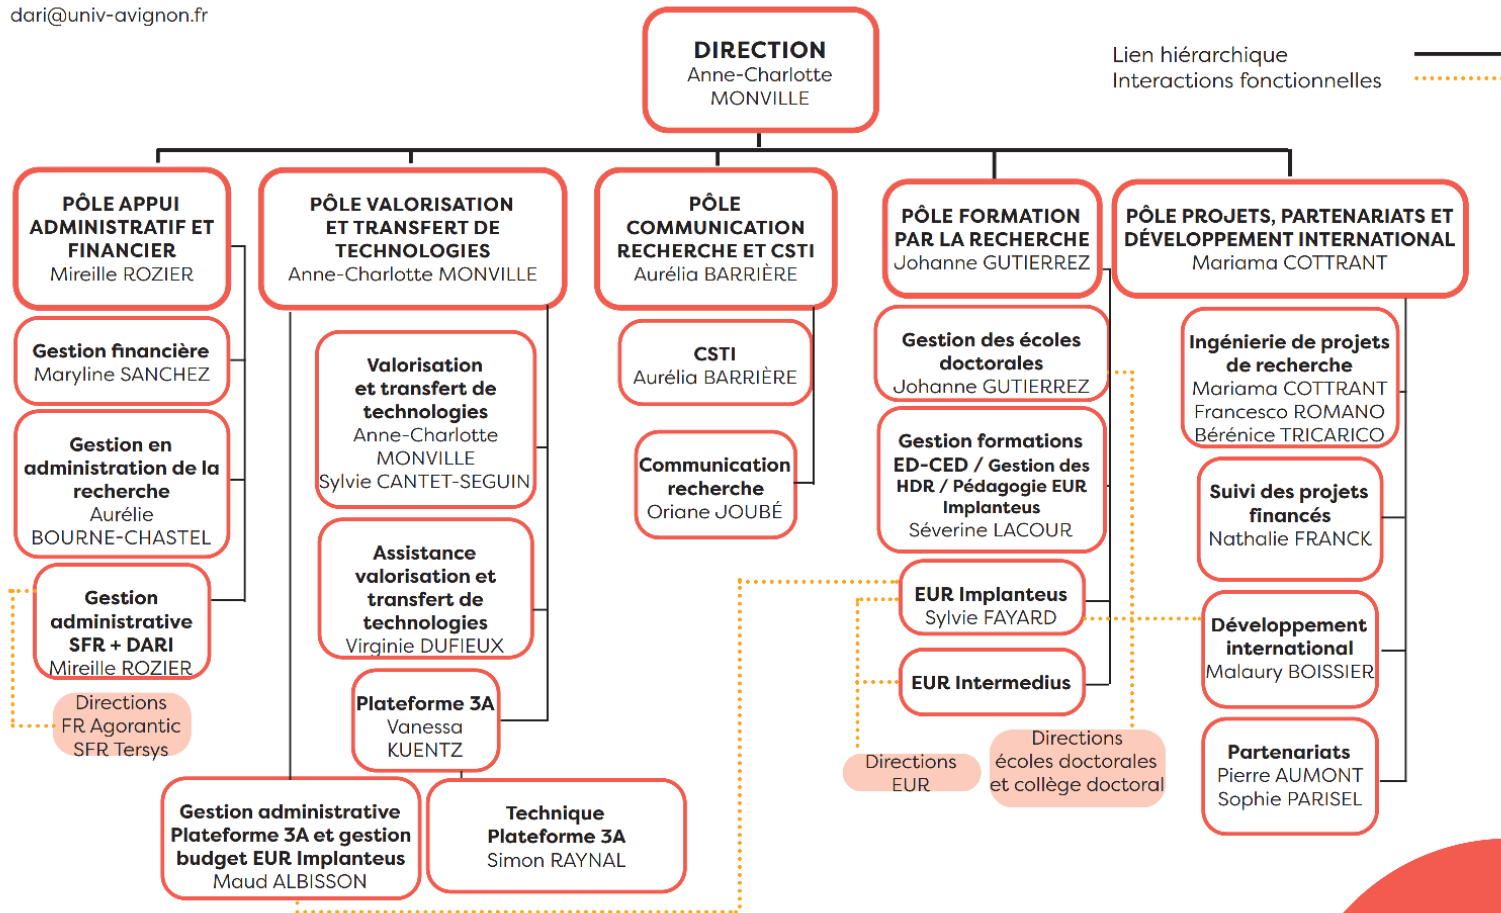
dari@univ-avignon.fr

DIRECTION
Anne-Charlotte MONVILLE

Lien hiérarchique
Interactions fonctionnelles

PÔLE APPUI ADMINISTRATIF ET FINANCIER
Mireille ROZIER

Gestion financière
Maryline SANCHEZ

Gestion en administration de la recherche
Aurélie BOURNE-CHASTEL

Gestion administrative SFR + DARI
Mireille ROZIER

Directions FR Agorantic SFR Tersys

PÔLE VALORISATION ET TRANSFERT DE TECHNOLOGIES
Anne-Charlotte MONVILLE

Valorisation et transfert de technologies
Anne-Charlotte MONVILLE
Sylvie CANTET-SEGUIN

Assistance valorisation et transfert de technologies
Virginie DUFIEUX

Plateforme 3A
Vanessa KUENTZ

Gestion administrative Plateforme 3A et gestion budget EUR Implanteus
Maud ALBISSON

Technique Plateforme 3A
Simon RAYNAL

PÔLE COMMUNICATION RECHERCHE ET CSTI
Aurélia BARRIÈRE

CSTI
Aurélia BARRIÈRE

Communication recherche
Oriane JOUBÉ

PÔLE FORMATION PAR LA RECHERCHE
Johanne GUTIERREZ

Gestion des écoles doctorales
Johanne GUTIERREZ

Gestion formations ED-CED / Gestion des HDR / Pédagogie EUR Implanteus
Séverine LACOUR

EUR Implanteus
Sylvie FAYARD

EUR Intermedius

Directions EUR

Directions écoles doctorales et collège doctoral

PÔLE PROJETS, PARTENARIATS ET DÉVELOPPEMENT INTERNATIONAL
Mariama COTTRANT

Ingénierie de projets de recherche
Mariama COTTRANT
Francesco ROMANO
Bérénice TRICARICO

Suivi des projets financés
Nathalie FRANCK

Développement international
Malaury BOISSIER

Partenariats
Pierre AUMONT
Sophie PARISEL